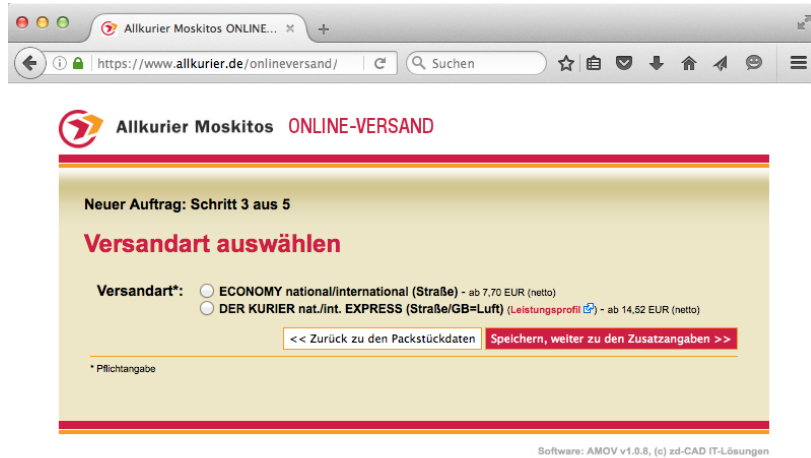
Allkurier Moskitos ONLINE...

https://www.allkurier.de/onlineversand/

Suchen

Allkurier Moskitos ONLINE-VERSAND

Neuer Auftrag: Schritt 3 aus 5

Versandart auswählen

Versandart*: ECONOMY national/international (Straße) - ab 7,70 EUR (netto)
DER KURIER nat./int. EXPRESS (Straße/GB=Luft) (Leistungsprofil) - ab 14,52 EUR (netto)

<< Zurück zu den Packstückdaten

Speichern, weiter zu den Zusatzangaben >>

* Pflichtangabe

Software: AMOV v1.0.8, (c) zd-CAD IT-Lösungen